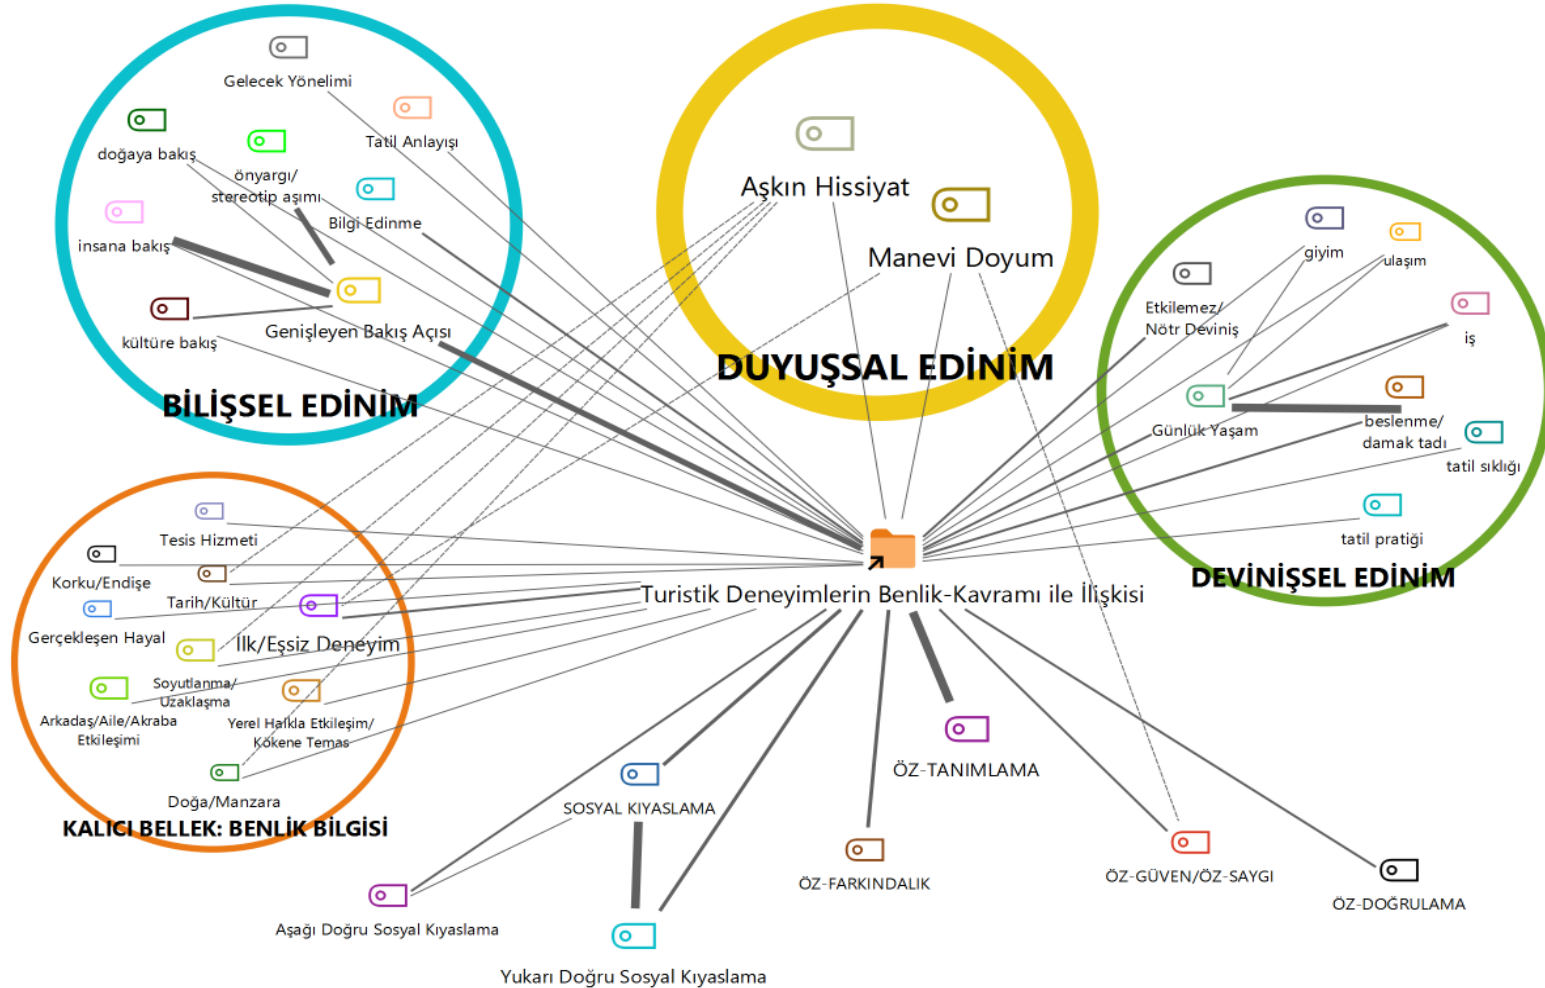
Gelecek Yönelimi
Tatil Anlayışı
doğaya bakış
önyargı/ stereotip aşımı
Bilgi Edinme
insana bakış
kültüre bakış
Genişleyen Bakış Açısı
BİLİŞSEL EDİNİM

Aşkın Hissiyat
Manevi Doyum
DUYUŞSAL EDİNİM

giyim
ulaşım
Etkilemez/ Nötr Deviniş
iş
Günlük Yaşam
beslenme/ damak tadı
tatil sıklığı
tatil pratiği
DEVİNİŞSEL EDİNİM

Tesis Hizmeti
Korku/Endişe
Tarih/Kültür
Gerçekleşen Hayal
İlk/Eşsiz Deneyim
Soyutlanma/ Uzaklaşma
Arkadaş/Aile/Akraba Etkileşimi
Yerel Halkla Etkileşim/ Kökene Temas
Doğa/Manzara
KALICI BELLEK: BENLİK BİLGİSİ

Turistik Deneyimlerin Benlik-Kavramı ile İlişkisi

ÖZ-TANIMLAMA
SOSYAL KIYASLAMA
ÖZ-FARKINDALIK
ÖZ-GÜVEN/ÖZ-SAYGI
ÖZ-DOĞRULAMA
Aşağı Doğru Sosyal Kıyaslama
Yukarı Doğru Sosyal Kıyaslama